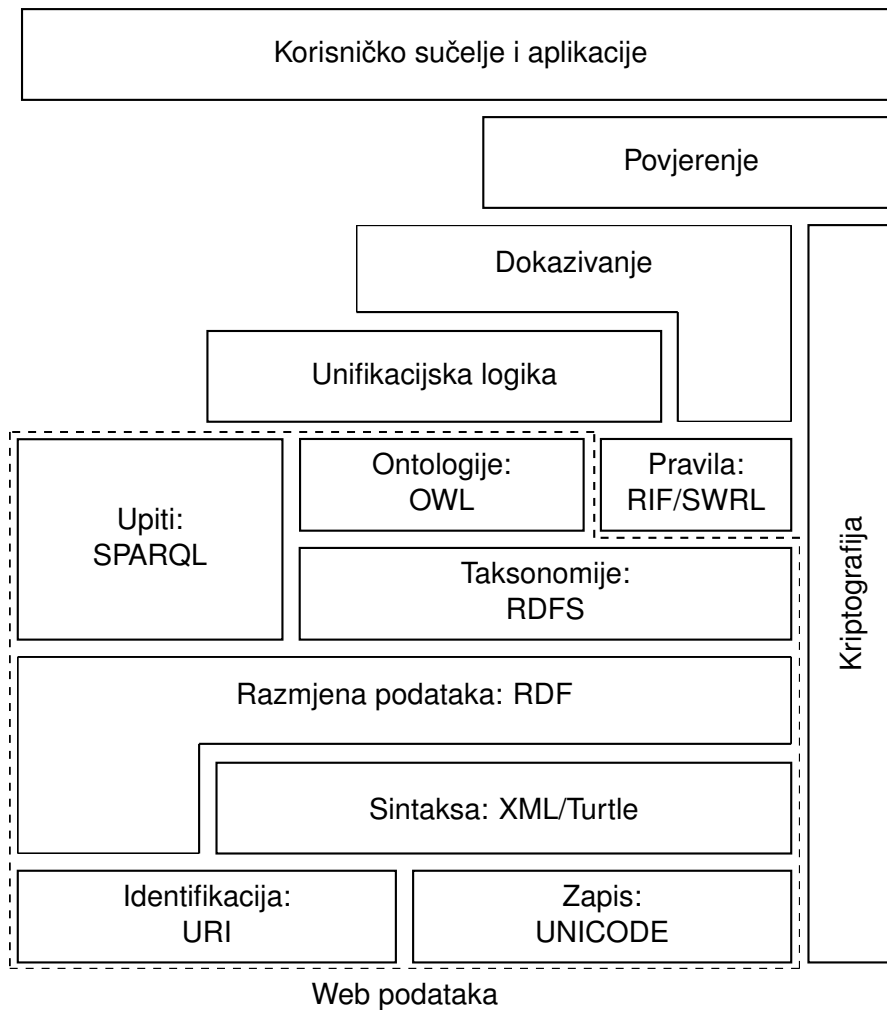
Korisničko sučelje i aplikacije

Povjerenje

Dokazivanje

Unifikacijska logika

Upiti: SPARQL

Ontologije: OWL

Pravila: RIF/SWRL

Taksonomije: RDFS

Razmjena podataka: RDF

Sintaksa: XML/Turtle

Identifikacija: URI

Zapis: UNICODE

Kriptografija

Web podataka